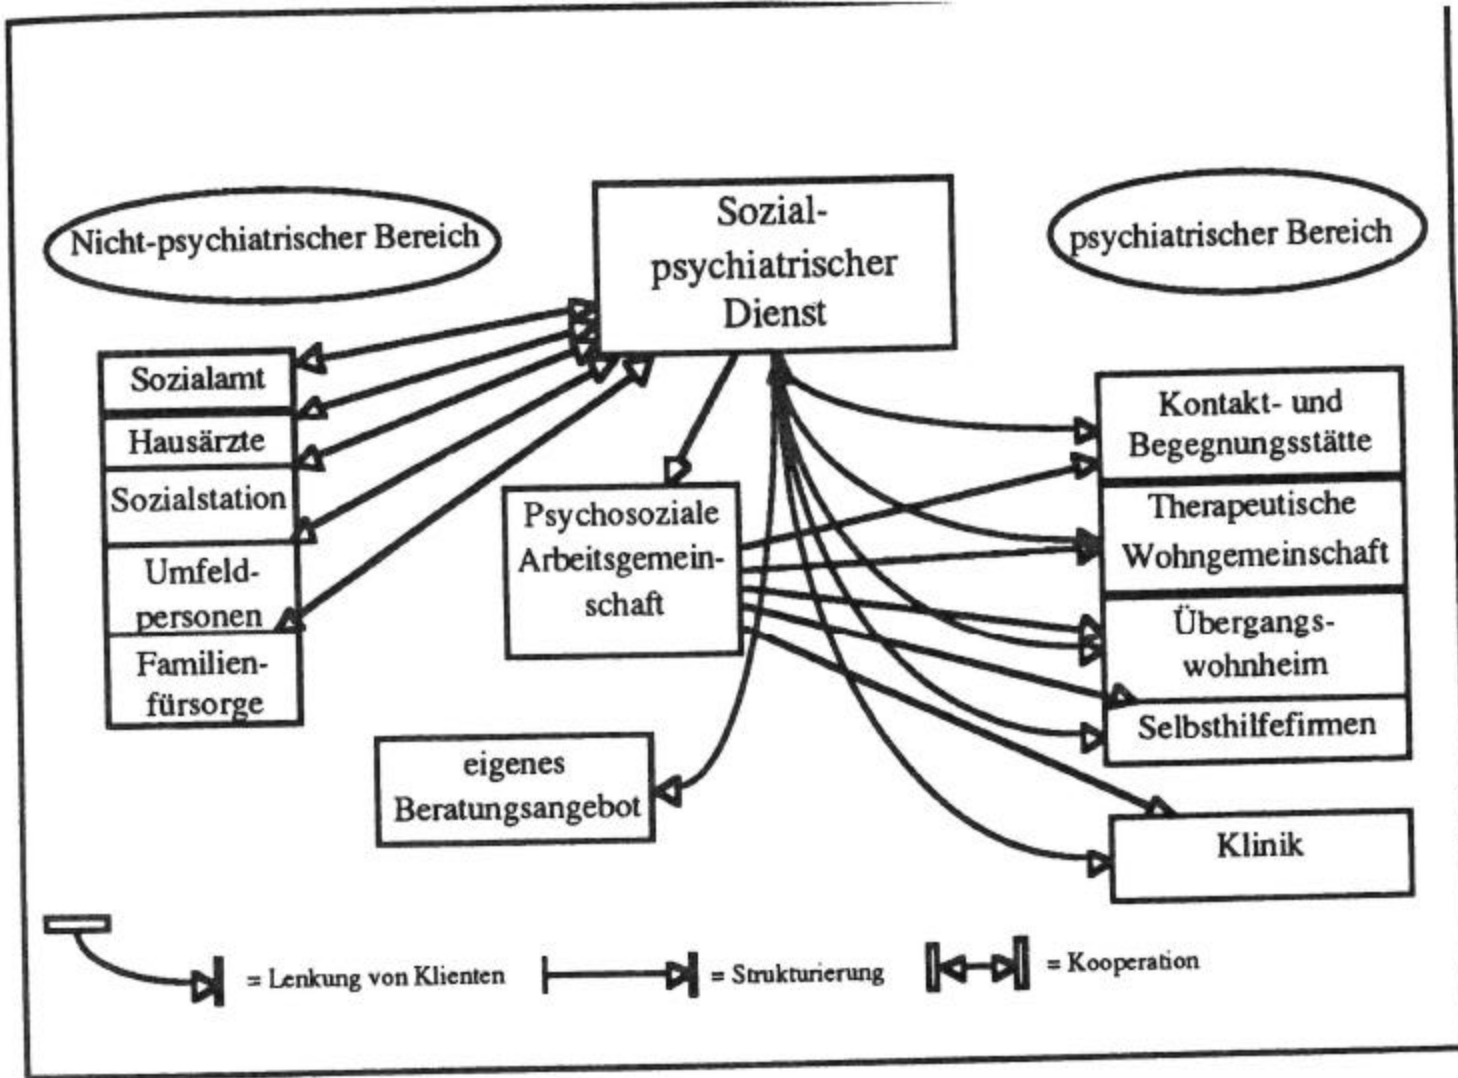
Nicht-psychiatrischer Bereich

Sozialpsychiatrischer Dienst

psychiatrischer Bereich

Sozialamt

Hausärzte

Sozialstation

Umfeldpersonen

Familienfürsorge

Psychosoziale Arbeitsgemeinschaft

Kontakt- und Begegnungsstätte

Therapeutische Wohngemeinschaft

Übergangswohnheim

Selbsthilfefirmen

eigenes Beratungsangebot

Klinik

= Lenkung von Klienten

= Strukturierung

= Kooperation